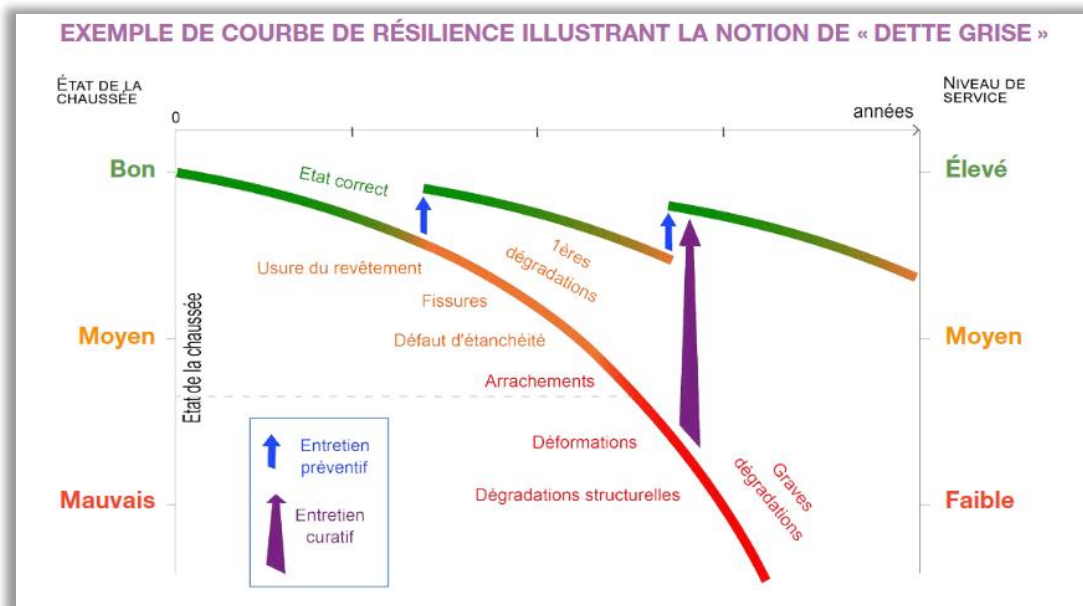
EXEMPLE DE COURBE DE RÉSILIENCE ILLUSTRANT LA NOTION DE « DETTE GRISE »

ÉTAT DE LA CHAUSSÉE

NIVEAU DE SERVICE

0

années

Bon

Élevé

Etat correct

1ères dégradations

Usure du revêtement

Fissures

Défaut d'étanchéité

Moyen

Moyen

Etat de la chaussée

Arrachements

Déformations

Dégradations structurelles

Graves dégradations

Mauvais

Faible

Entretien préventif

Entretien curatif